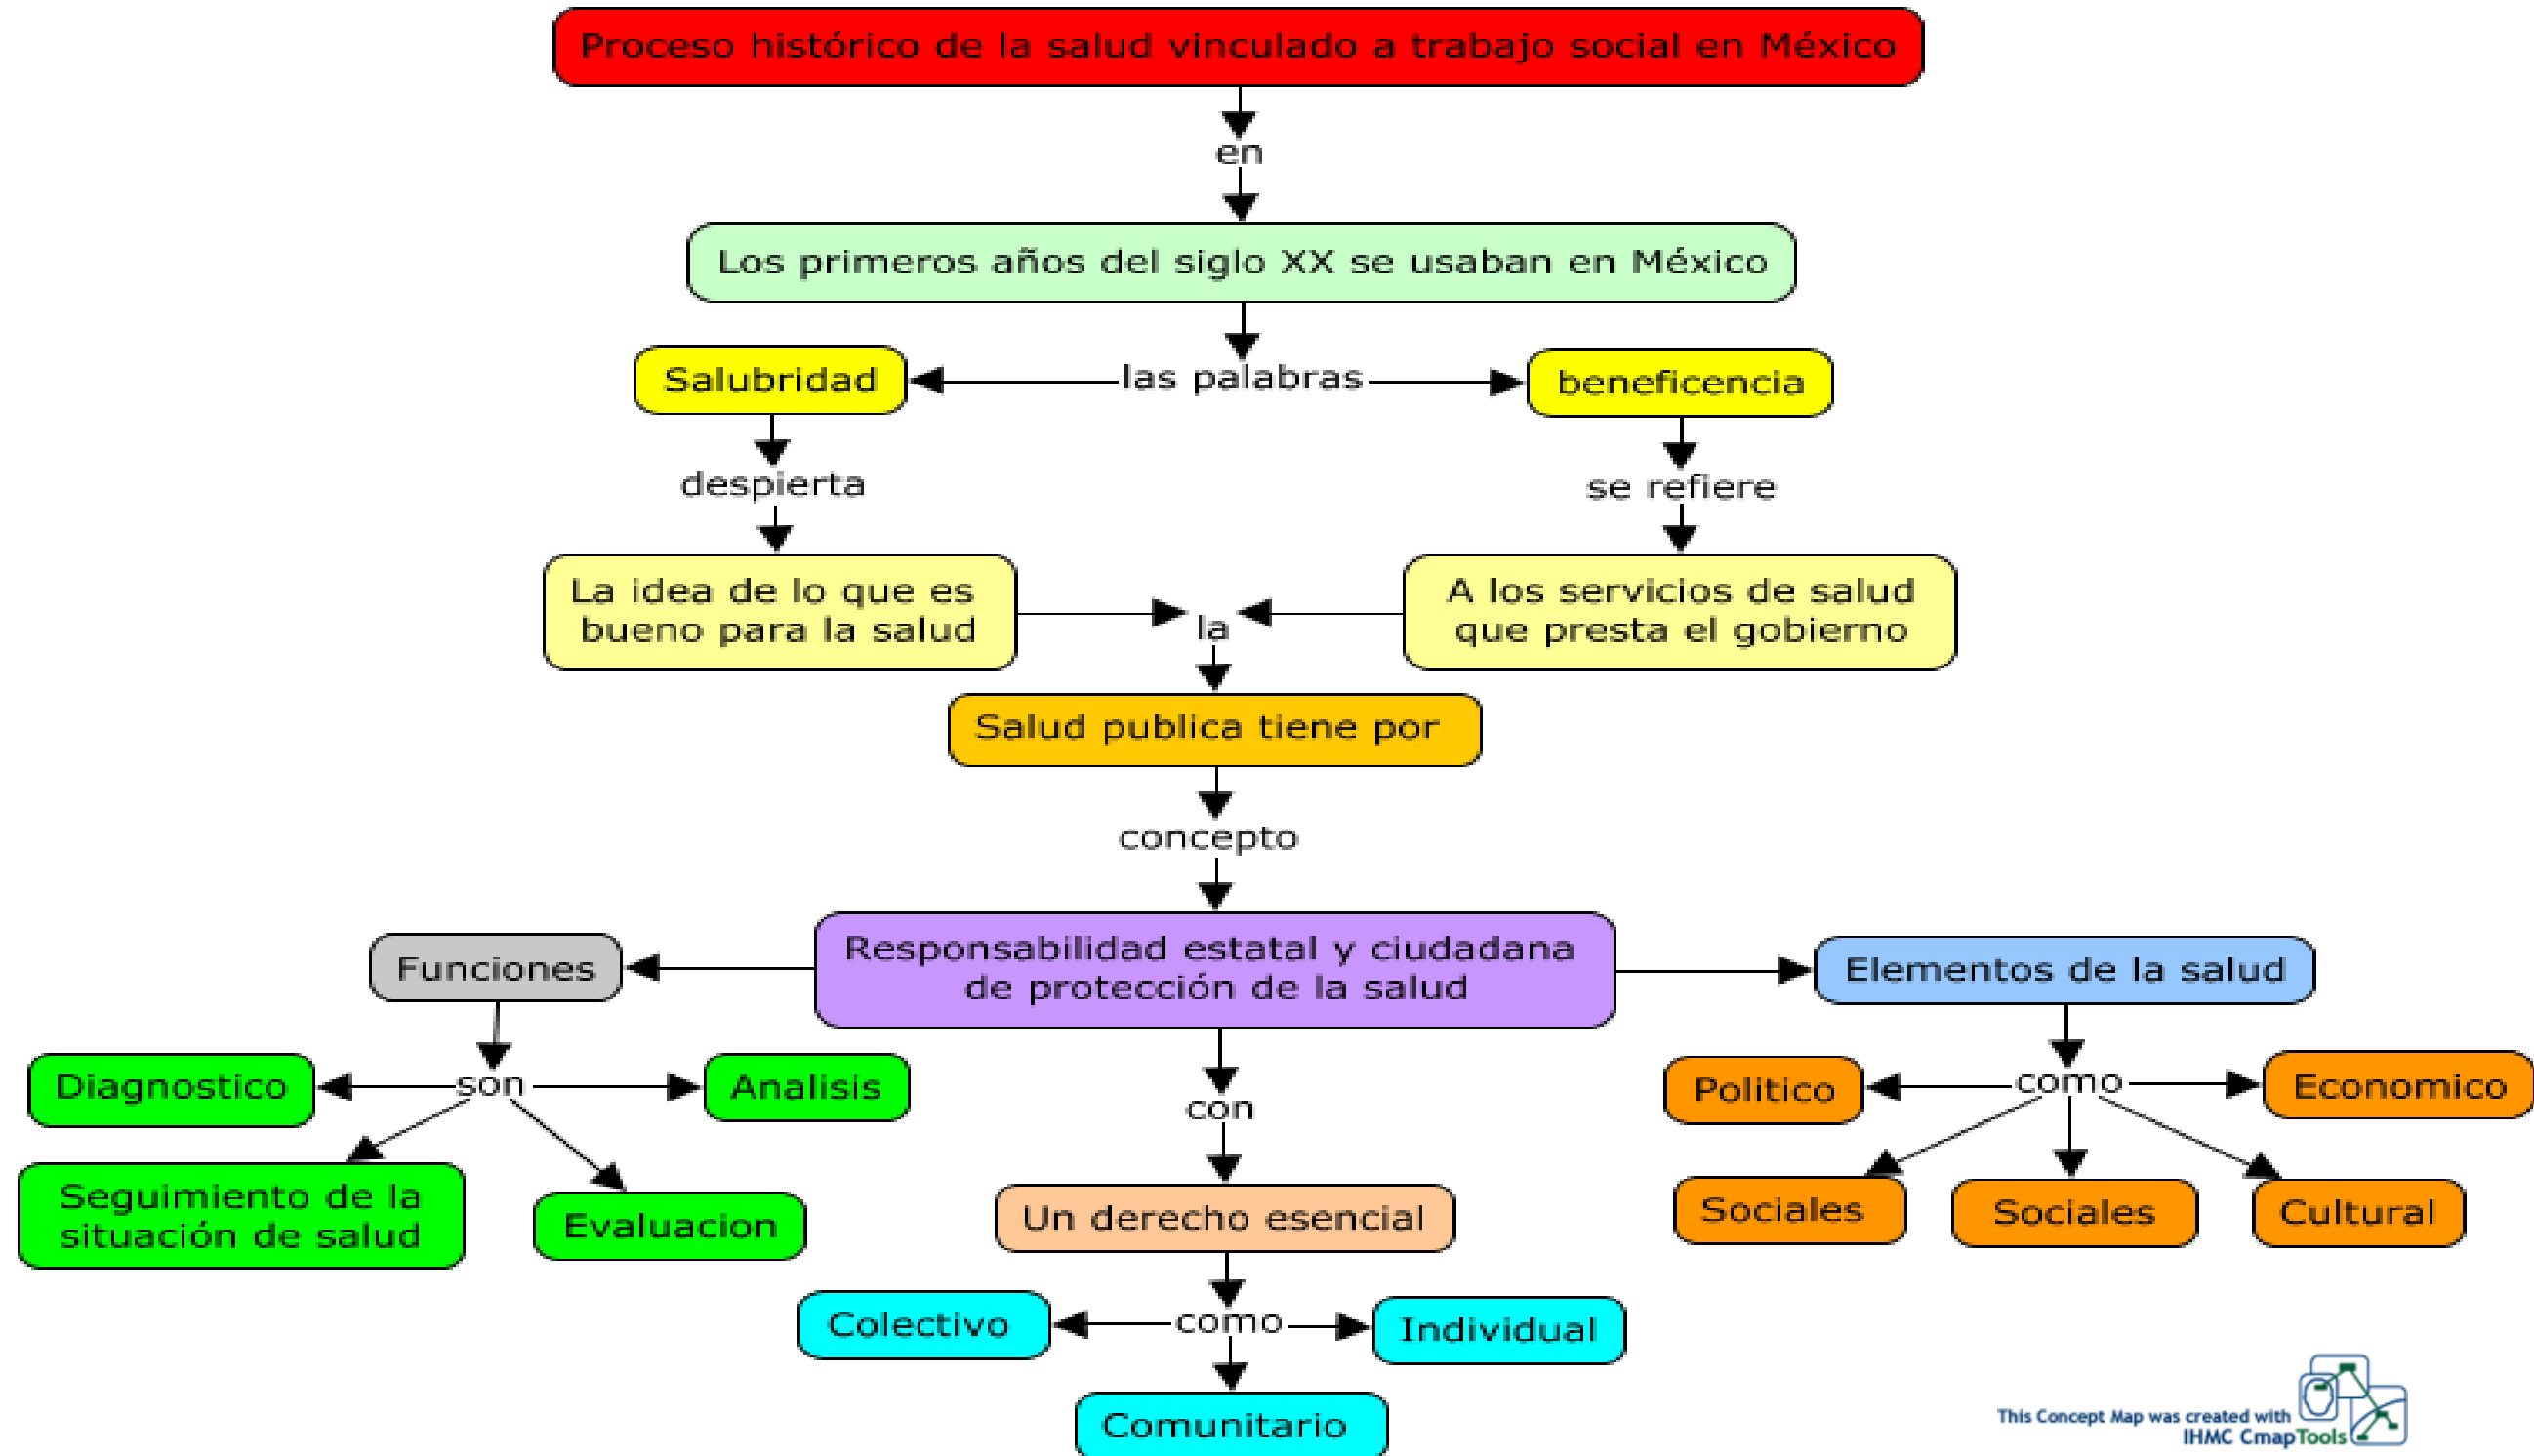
Proceso histórico de la salud vinculado a trabajo social en México

en

Los primeros años del siglo XX se usaban en México

las palabras

Salubridad

beneficencia

despierta

se refiere

La idea de lo que es bueno para la salud

A los servicios de salud que presta el gobierno

la

Salud publica tiene por

concepto

Responsabilidad estatal y ciudadana de protección de la salud

Funciones

son

Diagnostico

Analisis

Seguimiento de la situación de salud

Evaluacion

con

Un derecho esencial

como

Colectivo

Individual

Comunitario

Elementos de la salud

como

Politico

Economico

Sociales

Sociales

Cultural

This Concept Map was created with IHMC CmapTools